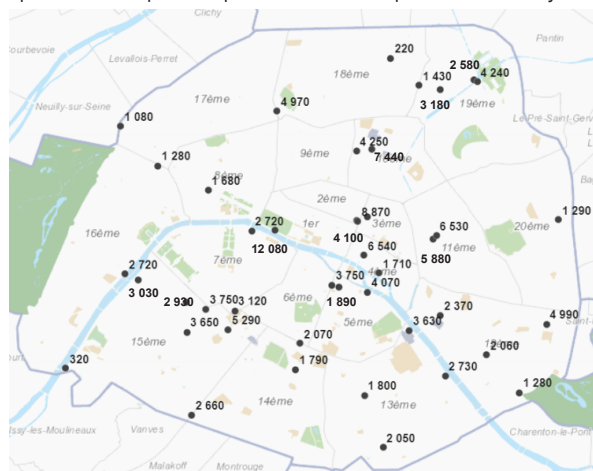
Clichy
Courbevoie
Levallois-Perret
Pantin
Neuilly-sur-Seine
17ème
18ème
19ème
Le Pré-Saint-Gerv
9ème
2ème
3ème
1er
16ème
8ème
20ème
11ème
7ème
4ème
6ème
5ème
15ème
12ème
14ème
13ème
Issy-les-Moulineaux
Vanves
Malakoff
Montrouge
Charenton-le-Pont
220
2 580
1 430
4 240
3 180
4 970
1 080
4 250
7 440
1 280
1 680
8 870
1 290
2 720
12 080
4 100
6 530
6 540
5 880
1 710
2 720
3 750
4 070
3 030
1 890
2 930
3 750
3 120
2 370
3 650
5 290
3 630
4 990
2 070
2 060
1 790
320
2 730
1 800
1 280
2 660
2 050